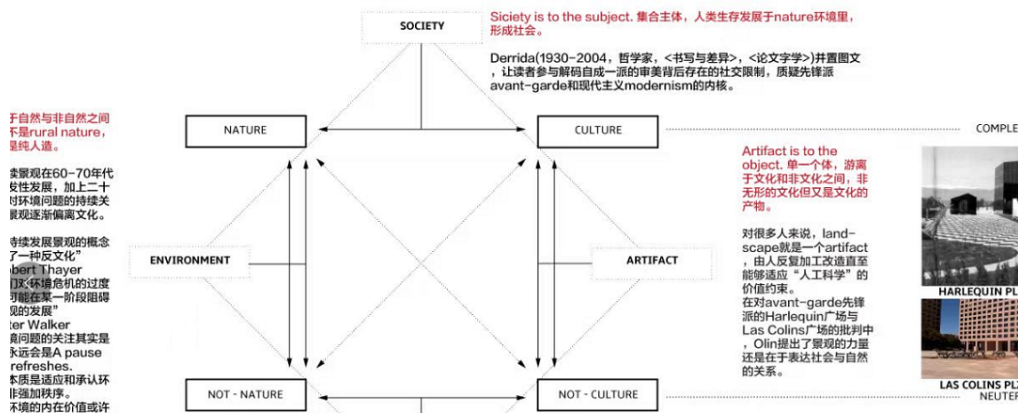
SOCIETY

Siciety is to the subject. 集合主体，人类生存发展于nature环境里，形成社会。

Derrida(1930-2004，哲学家，<书写与差异>，<论文字学>)并置图文，让读者参与解码自成一派的审美背后存在的社交限制，质疑先锋派avant-garde和现代主义modernism的内核。

于自然与非自然之间
不是rural nature，
是纯人造。

读景观在60-70年代
持发展，加上二十
对环境问题的持续关
景观逐渐偏离文化。

持续发展景观的概念
了一种反文化"
bert Thayer
们对环境危机的过度
可能在某一阶段阻碍
观的发展"
ter Walker
境问题的关注其实是
永远会是A pause
refreshes.
本质是适应和承认环
并强加秩序。
环境的内在价值或许

NATURE

CULTURE

COMPLE

ENVIRONMENT

ARTIFACT

Artifact is to the object. 单一个体，游离于文化和非文化之间，非无形的文化但又是文化的产物。

对很多人来说，landscape就是一个artifact，由人反复加工改造直至能够适应"人工科学"的价值约束。
在对avant-garde先锋派的Harlequin广场与Las Colins广场的批判中，Olin提出了景观的力量还是在于表达社会与自然的关系。

HARLEQUIN PL

LAS COLINS PL

NEUTER

NOT - NATURE

NOT - CULTURE